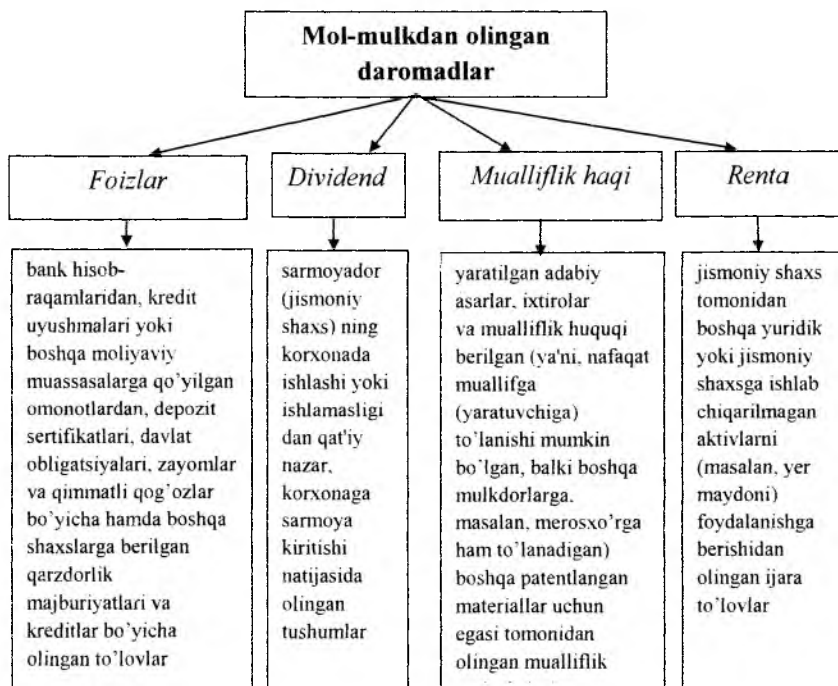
Mol-mulkdan olingan daromadlar

Foizlar

Dividend

Mualliflik haqi

Renta

bank hisob-raqamlaridan, kredit uyushmalari yoki boshqa moliyaviy muassasalarga qo'yilgan omonotlardan, depozit sertifikatlari, davlat obligatsiyalari, zayomlar va qimmatli qog'ozlar bo'yicha hamda boshqa shaxslarga berilgan qarzdorlik majburiyatlari va kreditlar bo'yicha olingan to'lovlar

sarmoyador (jismoniy shaxs) ning korxonada ishlashi yoki ishlamasligi dan qat'iy nazar, korxonaga sarmoya kiritishi natijasida olingan tushumlar

yaratilgan adabiy asarlar, ixtirolar va mualliflik huquqi berilgan (ya'ni, nafaqat muallifga (yaratuvchiga) to'lanishi mumkin bo'lgan, balki boshqa mulkdorlarga, masalan, merosxo'rga ham to'lanadigan) boshqa patentlangan materiallar uchun egasi tomonidan olingan mualliflik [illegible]

jismoniy shaxs tomonidan boshqa yuridik yoki jismoniy shaxsga ishlab chiqarilmagan aktivlarni (masalan, yer maydoni) foydalanishga berishidan olingan ijara to'lovlar